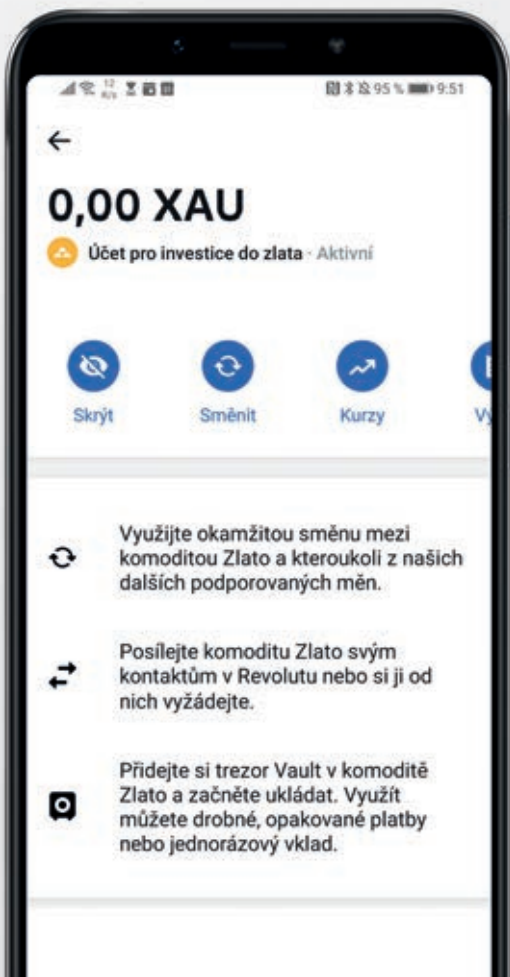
95 % 9:51

←

0,00 XAU

Účet pro investice do zlata · Aktivní

Skrýt

Směnit

Kurzy

Vy

Využijte okamžitou směnu mezi komoditou Zlato a kteroukoli z našich dalších podporovaných měn.

Posílejte komoditu Zlato svým kontaktům v Revolutu nebo si ji od nich vyžádejte.

Přidejte si trezor Vault v komoditě Zlato a začněte ukládat. Využít můžete drobné, opakované platby nebo jednorázový vklad.